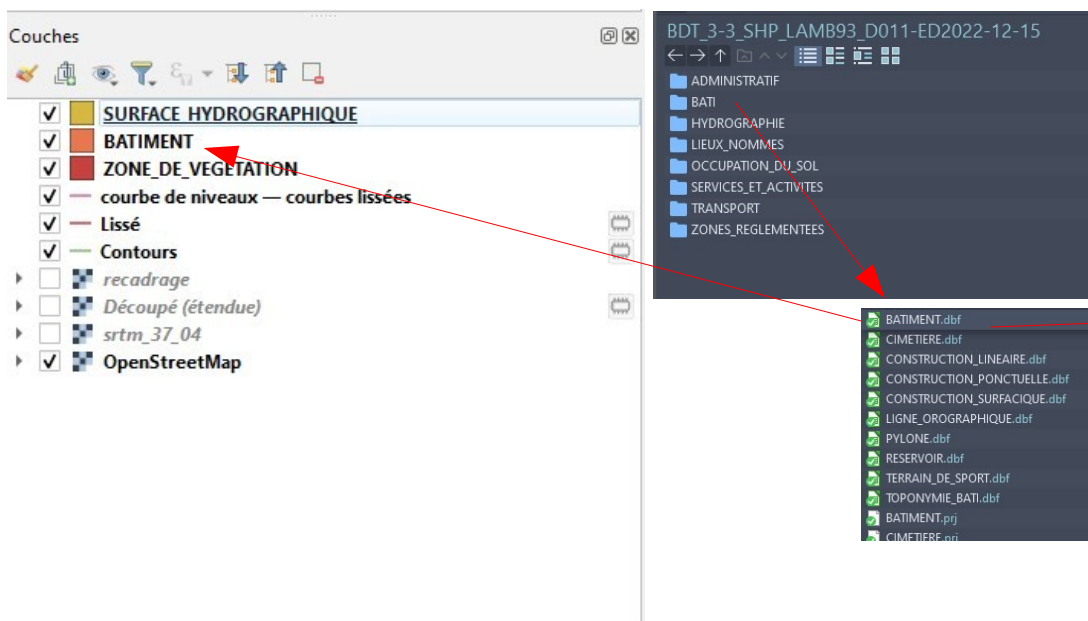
Couches

SURFACE_HYDROGRAPHIQUE
BATIMENT
ZONE_DE_VEGETATION
courbe de niveaux — courbes lissées
Lissé
Contours
recadrage
Découpé (étendue)
srtm_37_04
OpenStreetMap

BDT_3-3_SHP_LAMB93_D011-ED2022-12-15
ADMINISTRATIF
BATI
HYDROGRAPHIE
LIEUX_NOMMES
OCCUPATION_DU_SOL
SERVICES_ET_ACTIVITES
TRANSPORT
ZONES_REGLEMENTEES

BATIMENT.dbf
CIMETIERE.dbf
CONSTRUCTION_LINEAIRE.dbf
CONSTRUCTION_PONCTUELLE.dbf
CONSTRUCTION_SURFACIQUE.dbf
LIGNE_OROGRAPHIQUE.dbf
PYLONE.dbf
RESERVOIR.dbf
TERRAIN_DE_SPORT.dbf
TOPONYMIE_BATI.dbf
BATIMENT.prj
CIMETIERE.prj